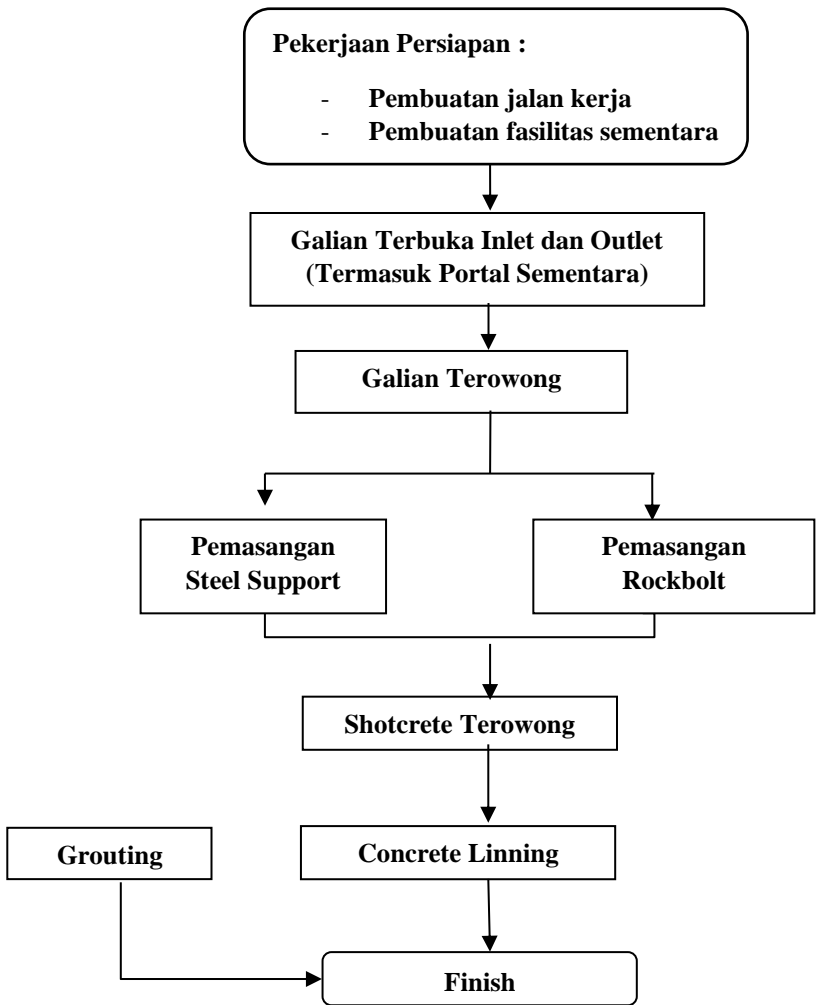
Pekerjaan Persiapan :

- Pembuatan jalan kerja
- Pembuatan fasilitas sementara

Galian Terbuka Inlet dan Outlet (Termasuk Portal Sementara)

Galian Terowong

Pemasangan Steel Support

Pemasangan Rockbolt

Shotcrete Terowong

Grouting

Concrete Linning

Finish